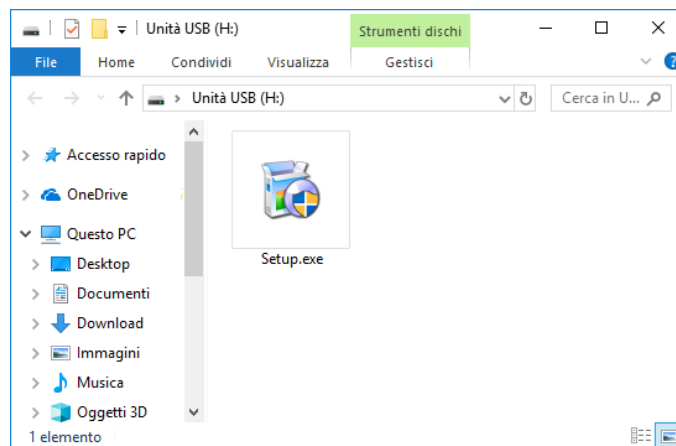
Unità USB (H:)
Strumenti dischi
File
Home
Condividi
Visualizza
Gestisci
Unità USB (H:)
Cerca in U...
Accesso rapido
OneDrive
Questo PC
Desktop
Documenti
Download
Immagini
Musica
Oggetti 3D
Setup.exe
1 elemento